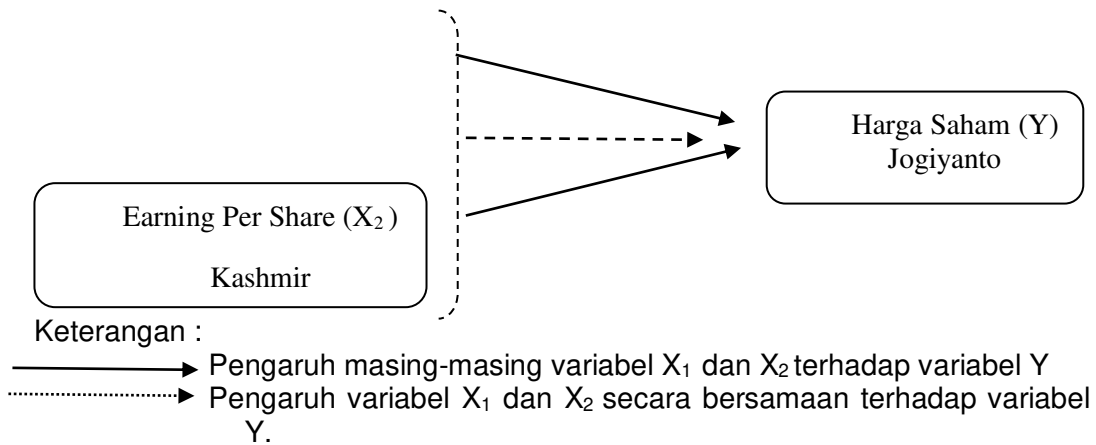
Harga Saham (Y)
Jogiyanto

Earning Per Share ($X_2$)

Kashmir

Keterangan :

Pengaruh masing-masing variabel $X_1$ dan $X_2$ terhadap variabel Y

Pengaruh variabel $X_1$ dan $X_2$ secara bersamaan terhadap variabel Y.